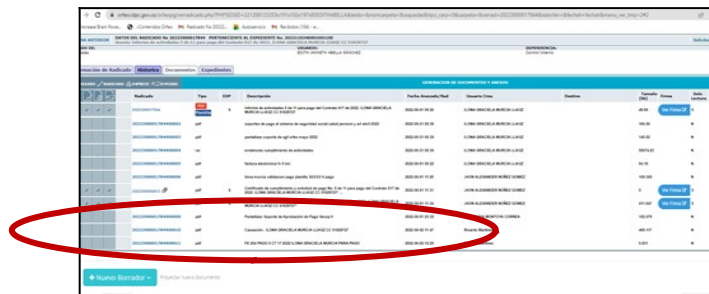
orfeo.itpi.gov.co/orfeo/app/verradicado.php?PHPSESSID=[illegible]

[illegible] | Contenido Orfeo | Radicado No 2022... | Aplicaciones | Radicador 1788 - ...

DATOS DEL RADICADO No. 20223000017844 PERTENECIENTE AL EXPEDIENTE No. 2022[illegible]
Asunto: Informe de actividades 5 de 11 para pago del Contrato 017 de 2022, ILONA GRACIELA MURCIA LLAUZZ CC 31020737

USUARIO: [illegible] | DEPENDENCIA: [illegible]

Información de Radicado | Histórico | Documentos | Expedientes

GENERACION DE DOCUMENTOS Y ANEXOS

| | Radicado | Tipo | CHP | Descripción | Fecha Anexado/Rad | Usuario Crea | Destino | Tamaño (kb) | Firmas | Solo Lectura |
|---|---|---|---|---|---|---|---|---|---|---|
| | 20223000017844 | PDF | 5 | Informe de actividades 5 de 11 para pago del Contrato 017 de 2022, ILONA GRACIELA MURCIA LLAUZZ CC 31020737 | 2022-06-01 09:30 | ILONA GRACIELA MURCIA LLAUZZ | | 49.00 | Ver Firma | N |
| | 20223000017844000001 | pdf | | soportes de pago al sistema de seguridad social salud pension y arl abril 2022 | 2022-06-01 09:30 | ILONA GRACIELA MURCIA LLAUZZ | | 100.00 | | N |
| | 20223000017844000002 | pdf | | pantallazo soporte de sgfi orfeo mayo 2022 | 2022-06-01 09:30 | ILONA GRACIELA MURCIA LLAUZZ | | 140.92 | | N |
| | 20223000017844000003 | rar | | evidencias cumplimiento de actividades | 2022-06-01 09:32 | ILONA GRACIELA MURCIA LLAUZZ | | 59074.23 | | N |
| | 20223000017844000004 | pdf | | factura electronica fe 5 sm | 2022-06-01 09:32 | ILONA GRACIELA MURCIA LLAUZZ | | 54.10 | | N |
| | 20223000017844000005 | pdf | | Nota inscrita validacion pago planilla 503313 9 pago | 2022-06-01 01:20 | JHON ALEXANDER NUÑEZ GOMEZ | | 108.00 | | N |
| | 20223000017844000006 | pdf | 5 | Certificado de cumplimiento y actividad al pago No. 5 de 11 para pago del Contrato 017 de 2022, ILONA GRACIELA MURCIA LLAUZZ CC 31020737 | 2022-06-01 01:31 | JHON ALEXANDER NUÑEZ GOMEZ | | 0 | Ver Firma | N |
| | 20223000017844000007 | pdf | | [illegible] MURCIA LLAUZZ CC 31020737 | 2022-06-01 01:31 | JHON ALEXANDER NUÑEZ GOMEZ | | 411.047 | | N |
| | 20223000017844000008 | pdf | | Pantallazo Soporte de Aprobación de Pago Sesion 9 | 2022-06-01 01:20 | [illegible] CORREA | | 102.879 | | N |
| | 20223000017844000010 | pdf | | Causación - ILONA GRACIELA MURCIA LLAUZZ CC 31020737 | 2022-06-01 01:47 | Ricardo Mart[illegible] | | 400.117 | | N |
| | 20223000017844000011 | pdf | | FE 259 PAGO 5 CT 17 2022 ILONA GRACIELA MURCIA PARA PAGO | 2022-06-01 12:29 | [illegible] | | 3.813 | | N |

+ Nuevo Borrador | Anexar nuevo documento